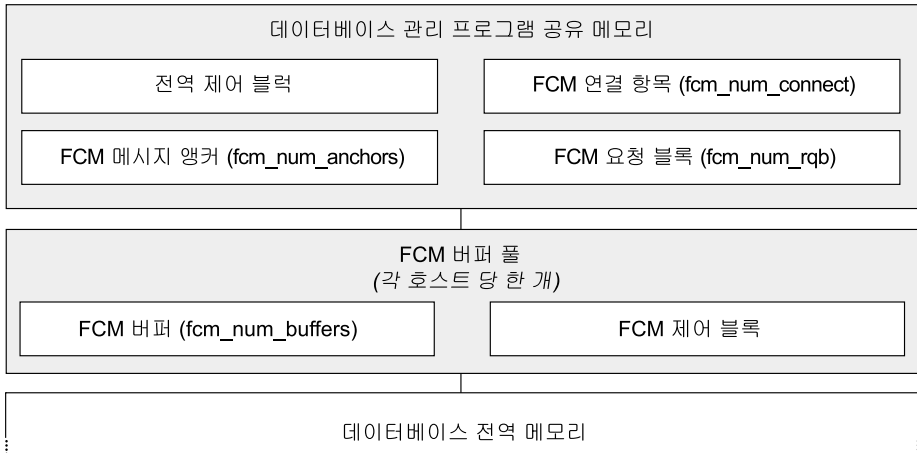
데이터베이스 관리 프로그램 공유 메모리

전역 제어 블럭

FCM 연결 항목 (fcm_num_connect)

FCM 메시지 앵커 (fcm_num_anchors)

FCM 요청 블록 (fcm_num_rqb)

FCM 버퍼 풀
(각 호스트 당 한 개)

FCM 버퍼 (fcm_num_buffers)

FCM 제어 블록

데이터베이스 전역 메모리